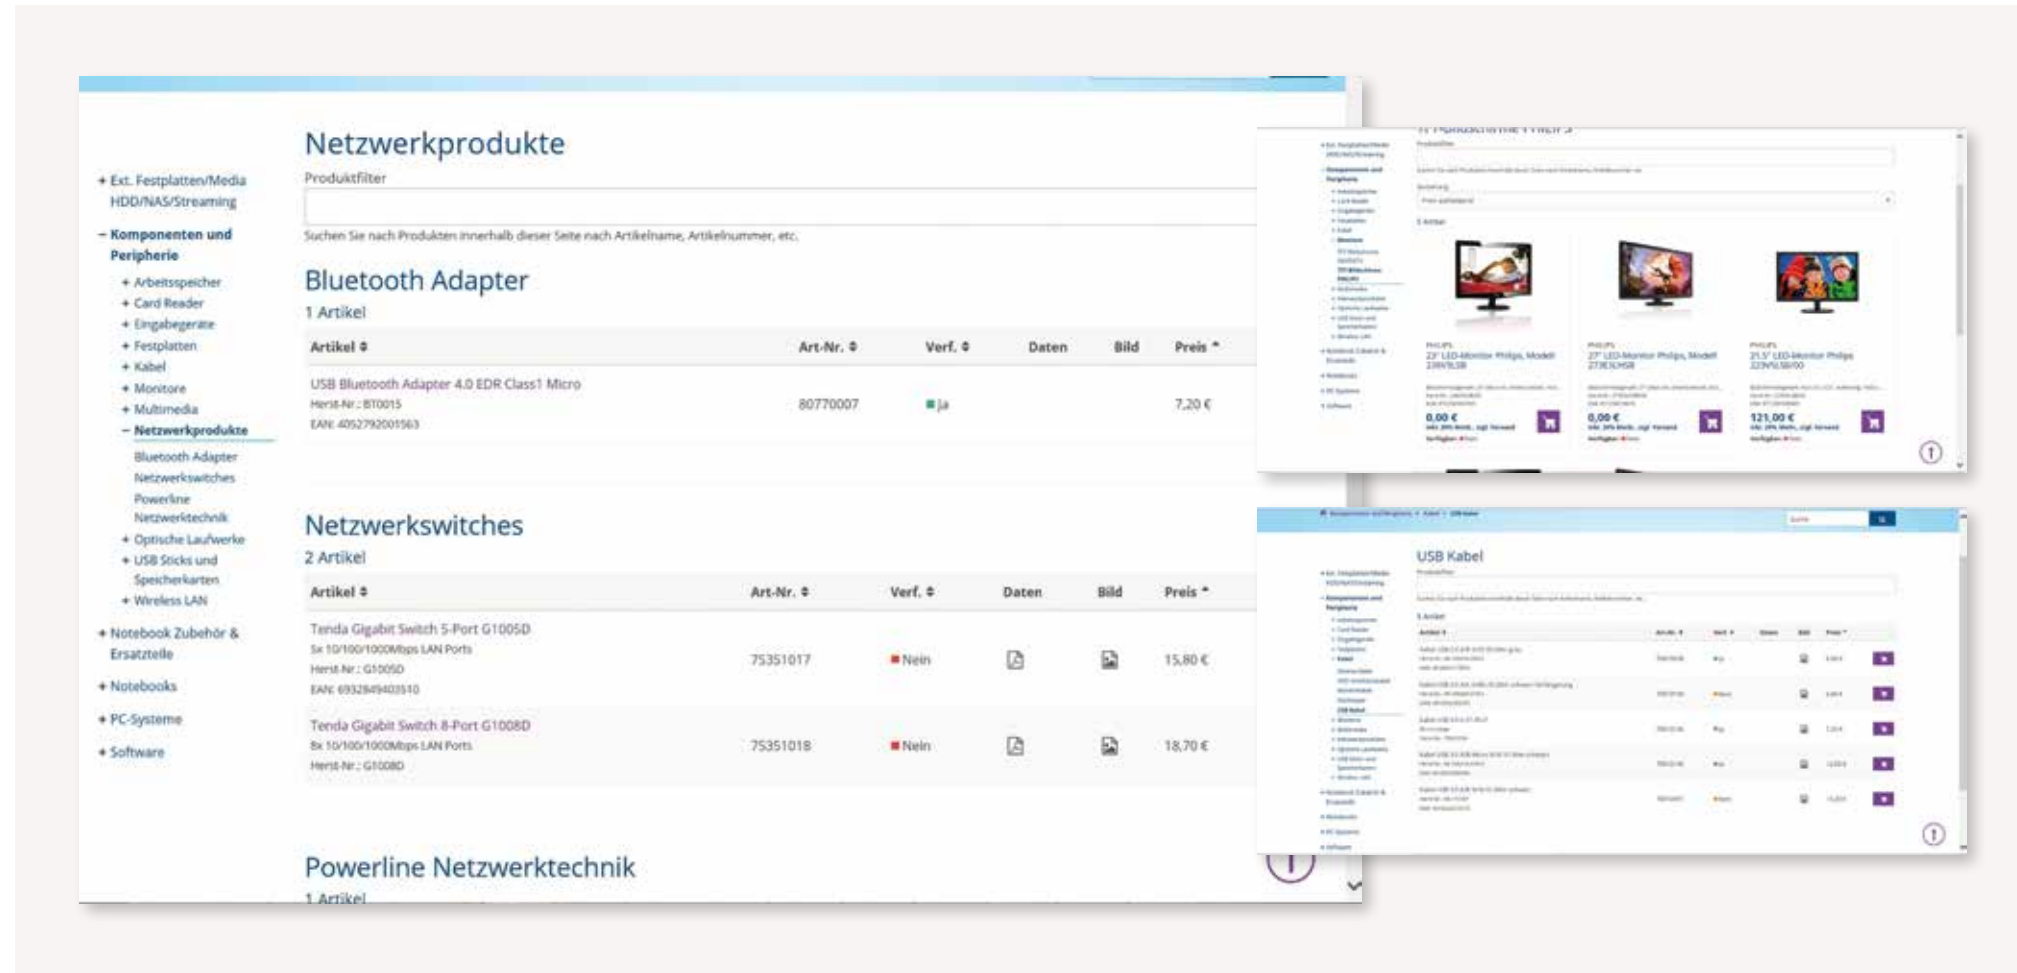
+ Ext. Festplatten/Media HDD/NAS/Streaming
– Komponenten und Peripherie
+ Arbeitsspeicher
+ Card Reader
+ Eingabegeräte
+ Festplatten
+ Kabel
+ Monitore
+ Multimedia
– Netzwerkprodukte
Bluetooth Adapter
Netzwerkswitches
Powerline Netzwerktechnik
+ Optische Laufwerke
+ USB Sticks und Speicherkarten
+ Wireless LAN
+ Notebook Zubehör & Ersatzteile
+ Notebooks
+ PC-Systeme
+ Software

Netzwerkprodukte
Produktfilter

Suchen Sie nach Produkten innerhalb dieser Seite nach Artikelname, Artikelnummer, etc.

Bluetooth Adapter
1 Artikel

| Artikel | Art-Nr. | Verf. | Daten | Bild | Preis |
|---|---|---|---|---|---|
| USB Bluetooth Adapter 4.0 EDR Class1 Micro Herst-Nr.: BT0015 EAN: 4052792001563 | 80770007 | Ja | | | 7,20 € |

Netzwerkswitches
2 Artikel

| Artikel | Art-Nr. | Verf. | Daten | Bild | Preis |
|---|---|---|---|---|---|
| Tenda Gigabit Switch 5-Port G1005D 5x 10/100/1000Mbps LAN Ports Herst-Nr.: G1005D EAN: 6932849403510 | 75351017 | Nein | | | 15,80 € |
| Tenda Gigabit Switch 8-Port G1008D 8x 10/100/1000Mbps LAN Ports Herst-Nr.: G1008D | 75351018 | Nein | | | 18,70 € |

Powerline Netzwerktechnik
1 Artikel

PHILIPS
23" LED-Monitor Philips, Modell 236V6LSB
0,00 €

PHILIPS
27" LED-Monitor Philips, Modell 273E3QHSB
0,00 €

PHILIPS
21,5" LED-Monitor Philips 223V5LSB2/00
121,00 €

USB Kabel
Produktfilter
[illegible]